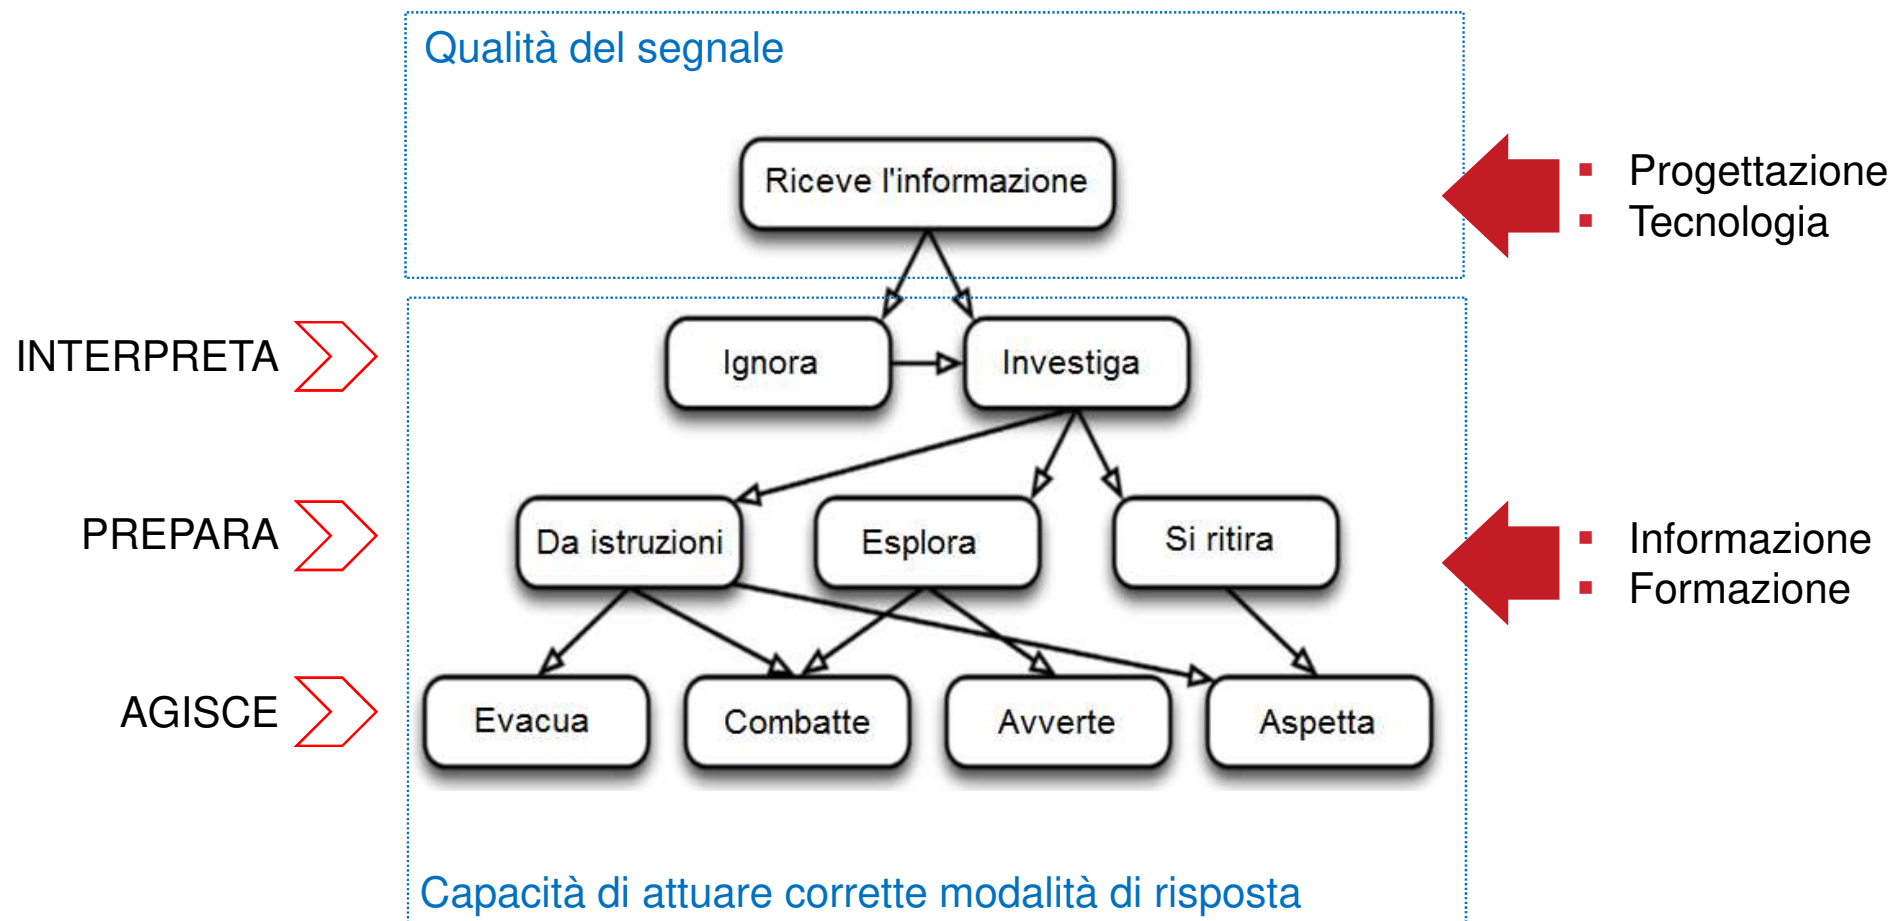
Qualità del segnale

Riceve l'informazione

- Progettazione
- Tecnologia

INTERPRETA

Ignora

Investiga

PREPARA

Da istruzioni

Esplora

Si ritira

- Informazione
- Formazione

AGISCE

Evacua

Combatte

Avverte

Aspetta

Capacità di attuare corrette modalità di risposta